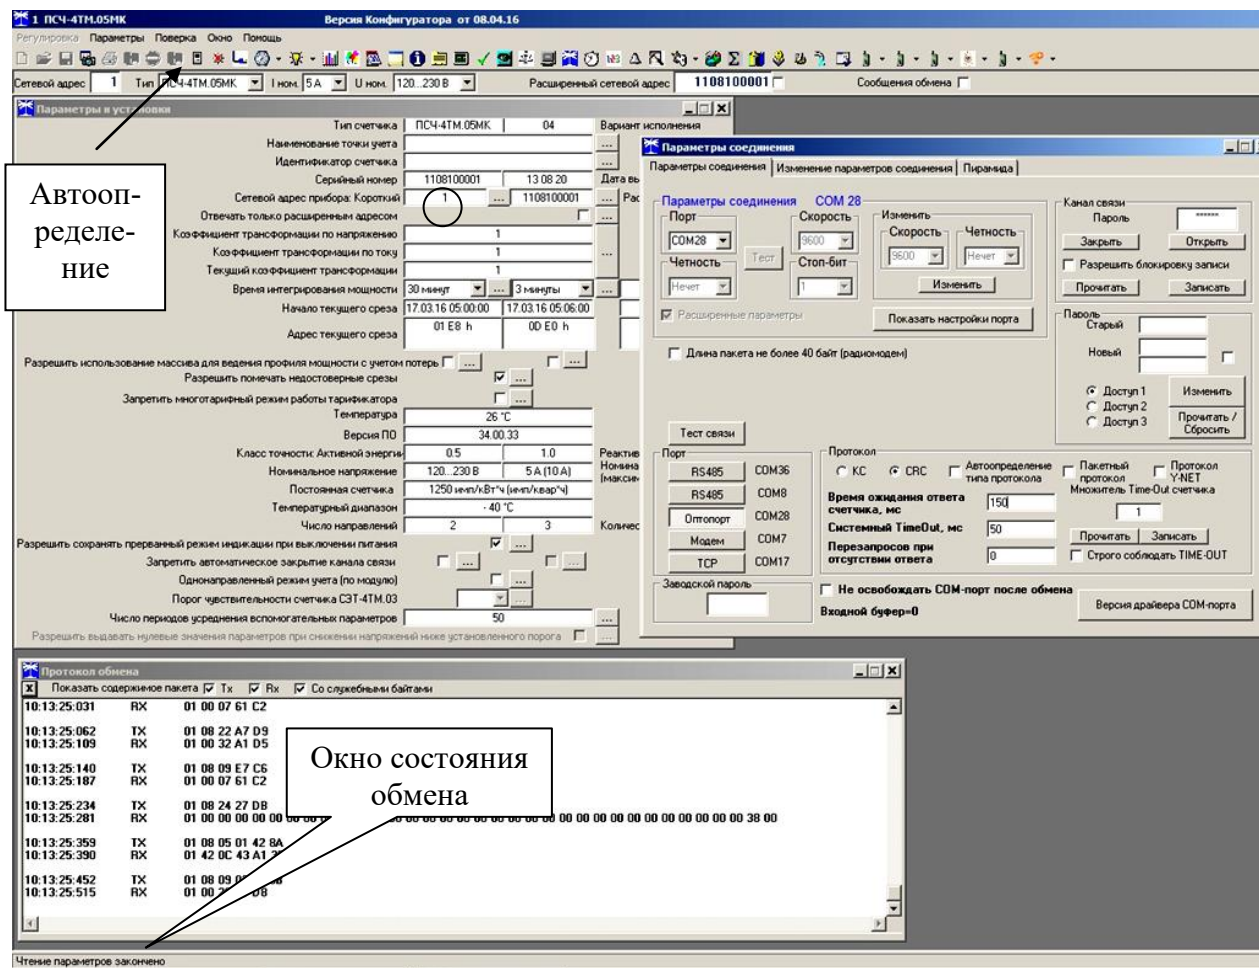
1 ПСЧ-4ТМ.05МК Версия Конфигуратора от 08.04.16

Регулировка Параметры Поверка Окно Помощь

Сетевой адрес 1 Тип ПСЧ-4ТМ.05МК Iном. 5А Uном. 120...230 В Расширенный сетевой адрес 1108100001 Сообщения обмена

Параметры и установки

Тип счетчика ПСЧ-4ТМ.05МК 04 Вариант исполнения

Наименование точки учета

Идентификатор счетчика

Серийный номер 1108100001 13 08 20 Дата вы

Сетевой адрес прибора: Короткий 1 1108100001 Рас

Отвечать только расширенным адресом

Коэффициент трансформации по напряжению 1

Коэффициент трансформации по току 1

Текущий коэффициент трансформации 1

Время интегрирования мощности 30 минут 3 минуты

Начало текущего среза 17.03.16 05:00:00 17.03.16 05:06:00

Адрес текущего среза 01 E8 h 0D E0 h

Разрешить использование массива для ведения профиля мощности с учетом потерь

Разрешить помечать недостоверные срезы

Запретить многотарифный режим работы тарификатора

Температура 26 °С

Версия ПО 34.00.33

Класс точности: Активной энергии 0.5 1.0 Реактив

Номинальное напряжение 120...230 В 5 А (10 А) Номина (максим

Постоянная счетчика 1250 имп/кВт*ч (имп/квар*ч)

Температурный диапазон - 40 °С

Число направлений 2 3 Количес

Разрешить сохранять прерванный режим индикации при выключении питания

Запретить автоматическое закрытие канала связи

Однонаправленный режим учета (по модулю)

Порог чувствительности счетчика СЭТ-4ТМ.03

Число периодов усреднения вспомогательных параметров 50

Разрешить выдавать нулевые значения параметров при снижении напряжений ниже установленного порога

Автоопределение

Параметры соединения

Параметры соединения | Изменение параметров соединения | Пирамида

Параметры соединения COM 28

Порт COM28 Скорость 9600 Тест Четность Нечет Стоп-бит 1

Изменить Скорость 9600 Четность Нечет Изменить

Расширенные параметры

Показать настройки порта

Длина пакета не более 40 байт (радиомодем)

Канал связи Пароль ****** Закрыть Открыть

Разрешить блокировку записи

Прочитать Записать

Пароль Старый Новый

Доступ 1 Доступ 2 Доступ 3 Изменить Прочитать / Сбросить

Тест связи

Порт RS485 COM36 RS485 COM8 Оптопорт COM28 Модем COM7 TCP COM17

Протокол КС CRC Автоопределение типа протокола Пакетный протокол Протокол Y-NET

Множитель Time-Out счетчика 1

Время ожидания ответа счетчика, мс 150

Системный TimeOut, мс 50

Перезапросов при отсутствии ответа 0

Прочитать Записать

Строго соблюдать TIME-OUT

Заводской пароль

Не освобождать COM-порт после обмена

Входной буфер=0

Версия драйвера COM-порта

Протокол обмена

Показать содержимое пакета Tx Rx Со служебными байтами

10:13:25:031 RX 01 00 07 61 C2

10:13:25:062 TX 01 08 22 A7 D9
10:13:25:109 RX 01 00 32 A1 D5

10:13:25:140 TX 01 08 09 E7 C6
10:13:25:187 RX 01 00 07 61 C2

10:13:25:234 TX 01 08 24 27 DB
10:13:25:281 RX 01 00 00 00 00 00 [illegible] 00 00 00 00 00 00 00 00 00 00 00 00 00 38 00

10:13:25:359 TX 01 08 05 01 42 8A
10:13:25:390 RX 01 42 0C 43 A1 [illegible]

10:13:25:452 TX 01 08 09 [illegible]
10:13:25:515 RX 01 00 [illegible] D8

Окно состояния обмена

Чтение параметров закончено